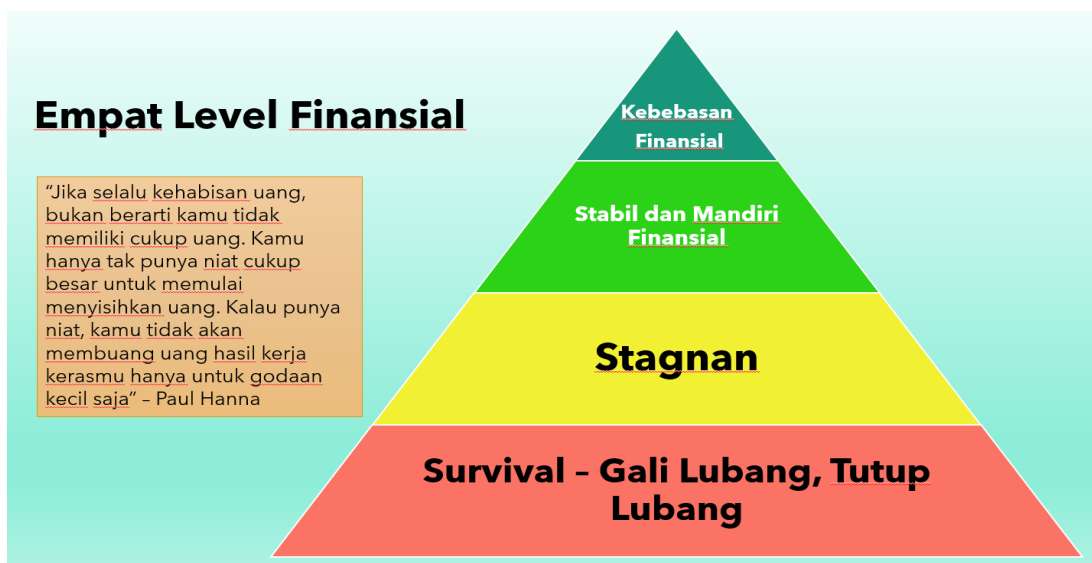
Empat Level Finansial

"Jika selalu kehabisan uang, bukan berarti kamu tidak memiliki cukup uang. Kamu hanya tak punya niat cukup besar untuk memulai menyisihkan uang. Kalau punya niat, kamu tidak akan membuang uang hasil kerja kerasmu hanya untuk godaan kecil saja" – Paul Hanna

Kebebasan Finansial

Stabil dan Mandiri Finansial

Stagnan

Survival – Gali Lubang, Tutup Lubang